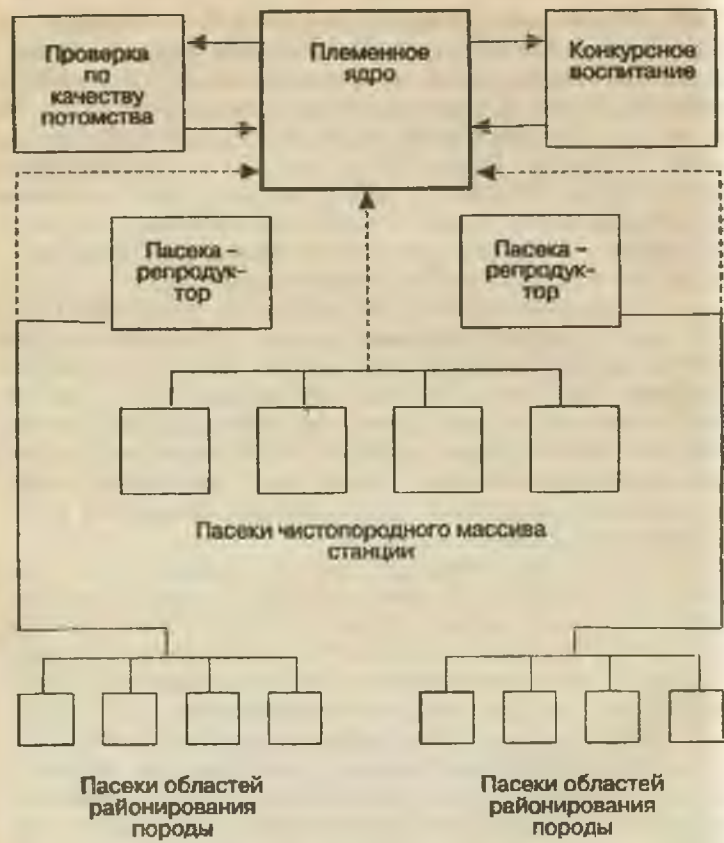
Проверка по качеству потомства

Племенное ядро

Конкурсное воспитание

Пасека – репродуктор

Пасека – репродуктор

Пасеки чистопородного массива станции

Пасеки областей районирования породы

Пасеки областей районирования породы